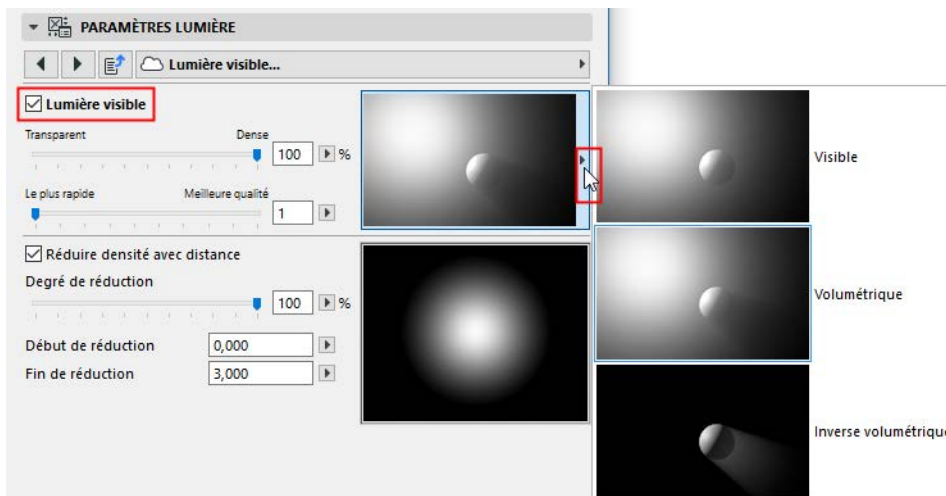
PARAMÈTRES LUMIÈRE

Lumière visible...

Lumière visible

Transparent

Dense

100 %

Le plus rapide

Meilleure qualité

1

Réduire densité avec distance

Degré de réduction

100 %

Début de réduction 0,000

Fin de réduction 3,000

Visible

Volumétrique

Inverse volumétrique